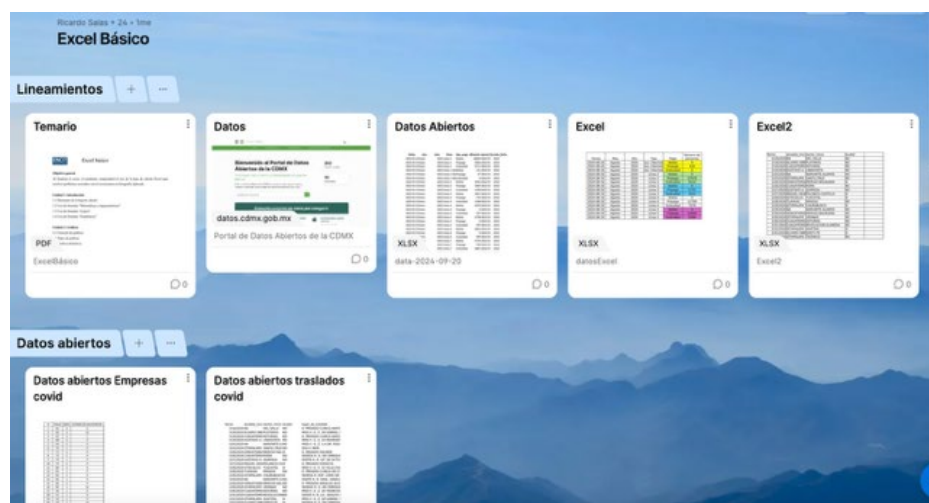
Ricardo Salas • 24 • 1me

Excel Básico

Lineamientos + ...

Temario

Excel Básico

PDF

ExcelBásico

0

Datos

Bienvenido al Portal de Datos Abiertos de la CDMX

datos.cdmx.gob.mx

Portal de Datos Abiertos de la CDMX

0

Datos Abiertos

XLSX

data-2024-09-20

0

Excel

XLSX

datosExcel

0

Excel2

XLSX

Excel2

0

Datos abiertos + ...

Datos abiertos Empresas covid

Datos abiertos traslados covid